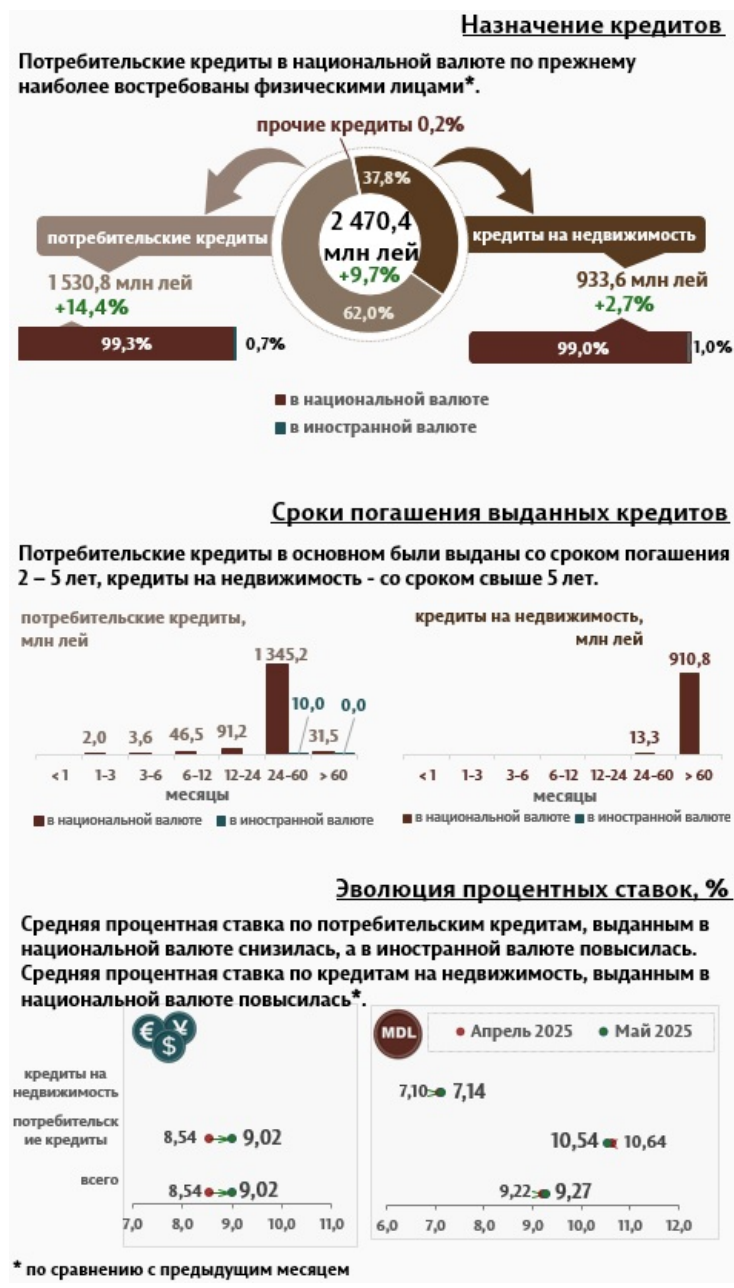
Назначение кредитов

Потребительские кредиты в национальной валюте по прежнему наиболее востребованы физическими лицами*.

прочие кредиты 0,2%

37,8%

2 470,4 млн лей +9,7%

62,0%

потребительские кредиты

1 530,8 млн лей +14,4%

99,3%

0,7%

кредиты на недвижимость

933,6 млн лей +2,7%

99,0%

1,0%

в национальной валюте

в иностранной валюте

Сроки погашения выданных кредитов

Потребительские кредиты в основном были выданы со сроком погашения 2 – 5 лет, кредиты на недвижимость - со сроком свыше 5 лет.

потребительские кредиты, млн лей

2,0 3,6 46,5 91,2 1 345,2 10,0 31,5 0,0

<1 1-3 3-6 6-12 12-24 24-60 >60

месяцы

в национальной валюте в иностранной валюте

кредиты на недвижимость, млн лей

13,3 910,8

<1 1-3 3-6 6-12 12-24 24-60 >60

месяцы

в национальной валюте в иностранной валюте

Эволюция процентных ставок, %

Средняя процентная ставка по потребительским кредитам, выданным в национальной валюте снизилась, а в иностранной валюте повысилась. Средняя процентная ставка по кредитам на недвижимость, выданным в национальной валюте повысилась*.

€ ¥ $

кредиты на недвижимость

потребительск ие кредиты

8,54 9,02

всего

8,54 9,02

7,0 8,0 9,0 10,0 11,0

MDL

Апрель 2025 Май 2025

7,10 7,14

10,54 10,64

9,22 9,27

6,0 7,0 8,0 9,0 10,0 11,0 12,0

* по сравнению с предыдущим месяцем